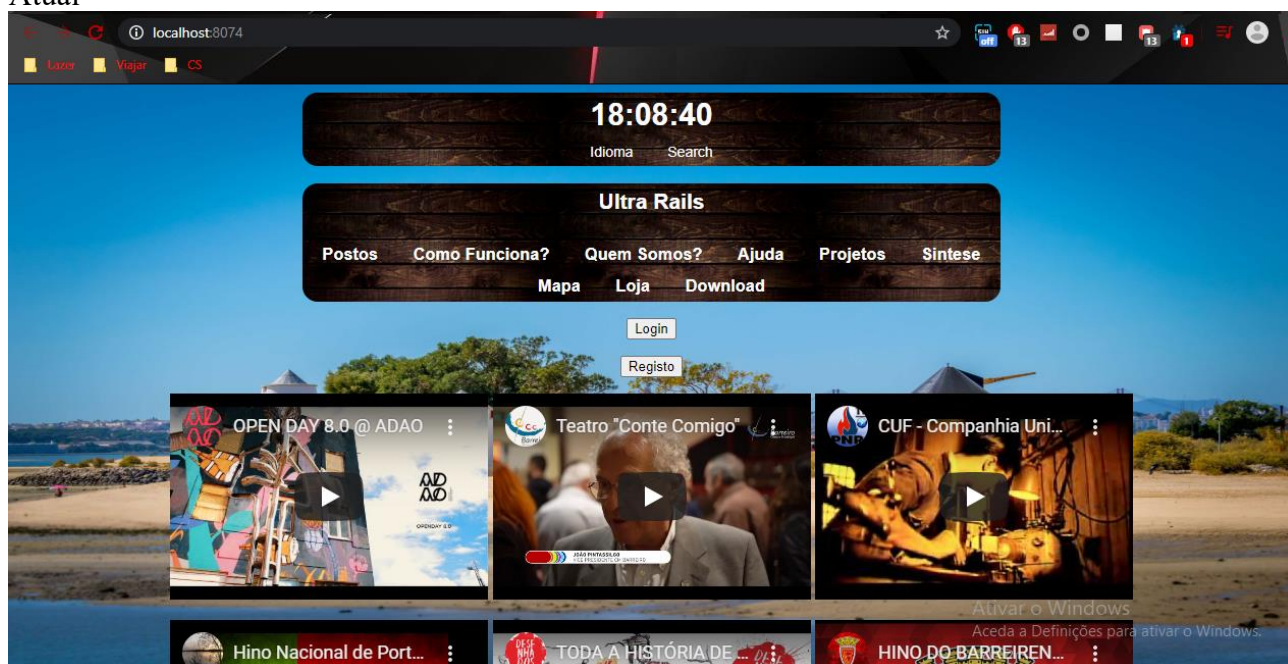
Atual

localhost:8074

Lazer Viajar CS

18:08:40

Idioma Search

Ultra Rails

Postos Como Funciona? Quem Somos? Ajuda Projetos Sintese

Mapa Loja Download

Login

Registo

OPEN DAY 8.0 @ ADAO

OPENDAY 8.0

Teatro "Conte Comigo"

JOÃO PINTASSILGO
VICE PRESIDENTE DO BARREIRO

CUF - Companhia Uni...

Hino Nacional de Port...

TODA A HISTÓRIA DE...

HINO DO BARREIREN...

Ativar o Windows
Aceda a Definições para ativar o Windows.